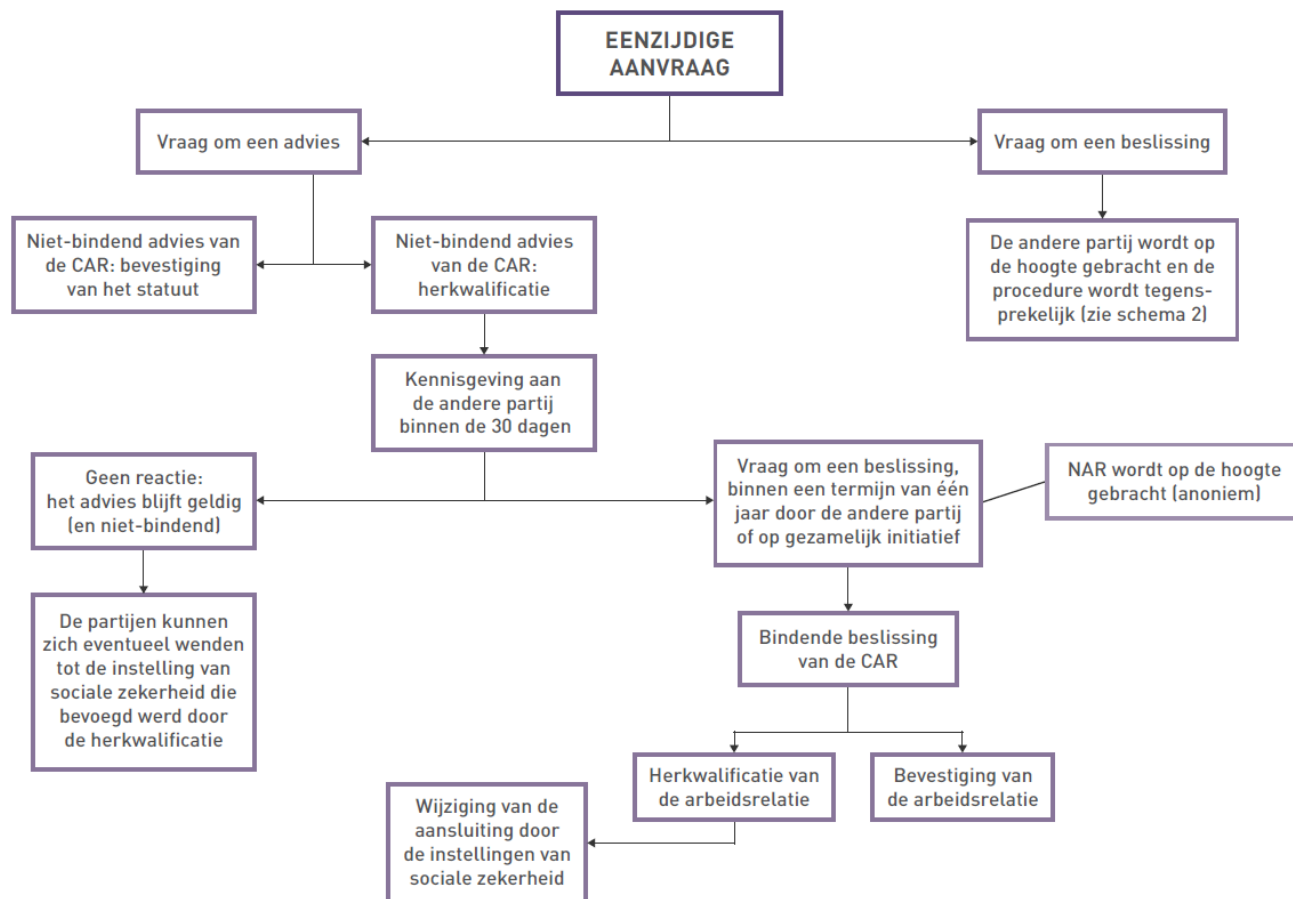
EENZIJDIGE AANVRAAG

Vraag om een advies

Vraag om een beslissing

Niet-bindend advies van de CAR: bevestiging van het statuut

Niet-bindend advies van de CAR: herkwalificatie

De andere partij wordt op de hoogte gebracht en de procedure wordt tegensprekelijk (zie schema 2)

Kennisgeving aan de andere partij binnen de 30 dagen

Geen reactie: het advies blijft geldig (en niet-bindend)

Vraag om een beslissing, binnen een termijn van één jaar door de andere partij of op gezamelijk initiatief

NAR wordt op de hoogte gebracht (anoniem)

De partijen kunnen zich eventueel wenden tot de instelling van sociale zekerheid die bevoegd werd door de herkwalificatie

Bindende beslissing van de CAR

Herkwalificatie van de arbeidsrelatie

Bevestiging van de arbeidsrelatie

Wijziging van de aansluiting door de instellingen van sociale zekerheid